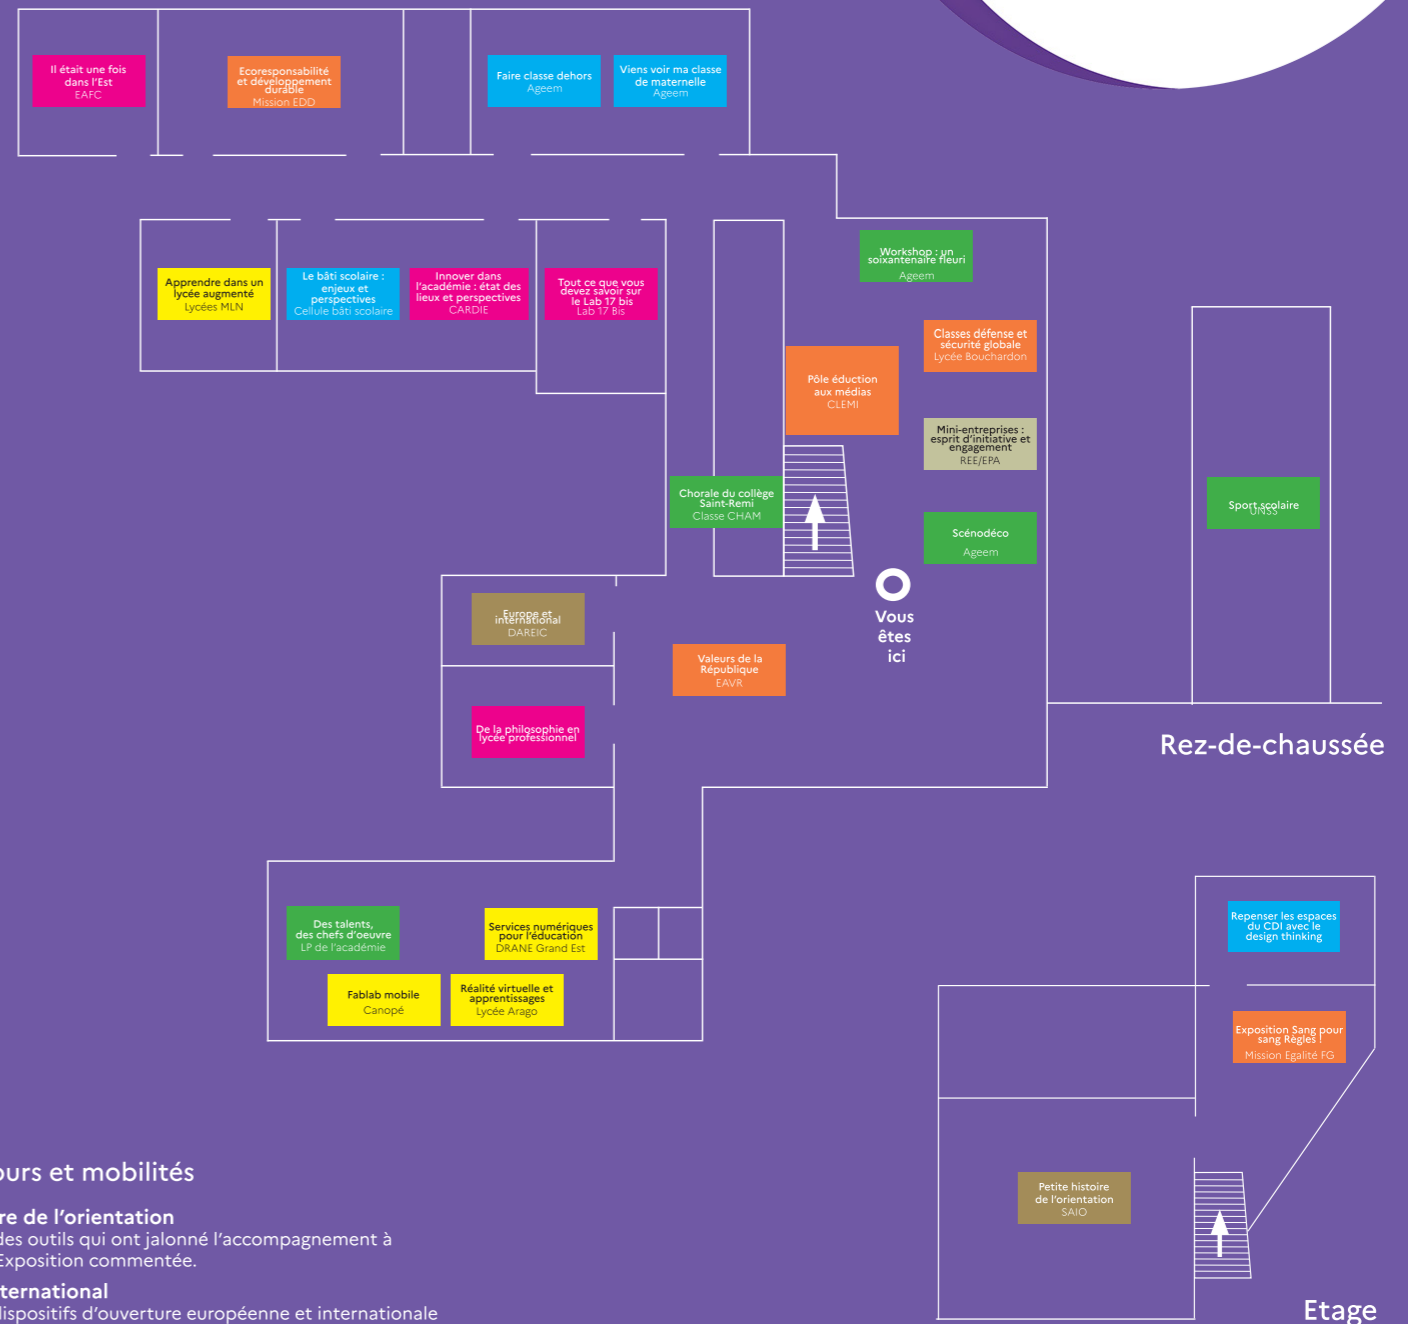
Il était une fois dans l'Est
EAFC

Ecoresponsabilité et développement durable
Mission EDD

Faire classe dehors
Ageem

Viens voir ma classe de maternelle
Ageem

Apprendre dans un lycée augmenté
Lycées MLN

Le bâti scolaire : enjeux et perspectives
Cellule bâti scolaire

Innover dans l'académie : état des lieux et perspectives
CARDIE

Tout ce que vous devez savoir sur le Lab 17 bis
Lab 17 Bis

Workshop : un soixantenaire fleuri
Ageem

Classes défense et sécurité globale
Lycée Bouchardon

Pôle éduction aux médias
CLEMI

Mini-entreprises : esprit d'initiative et engagement
REE/EPA

Chorale du collège Saint-Remi
Classe CHAM

Scénodéco
Ageem

Sport scolaire
UNSS

Vous êtes ici

Europe et international
DAREIC

Valeurs de la République
EAVR

De la philosophie en lycée professionnel

Rez-de-chaussée

Des talents, des chefs d'oeuvre
LP de l'académie

Services numériques pour l'éducation
DRANE Grand Est

Fablab mobile
Canopé

Réalité virtuelle et apprentissages
Lycée Arago

Repenser les espaces du CDI avec le design thinking

Exposition Sang pour sang Règles !
Mission Egalité FG

Petite histoire de l'orientation
SAIO

Etage

ours et mobilités

re de l'orientation
des outils qui ont jalonné l'accompagnement à
Exposition commentée.

ternational
dispositifs d'ouverture européenne et internationale